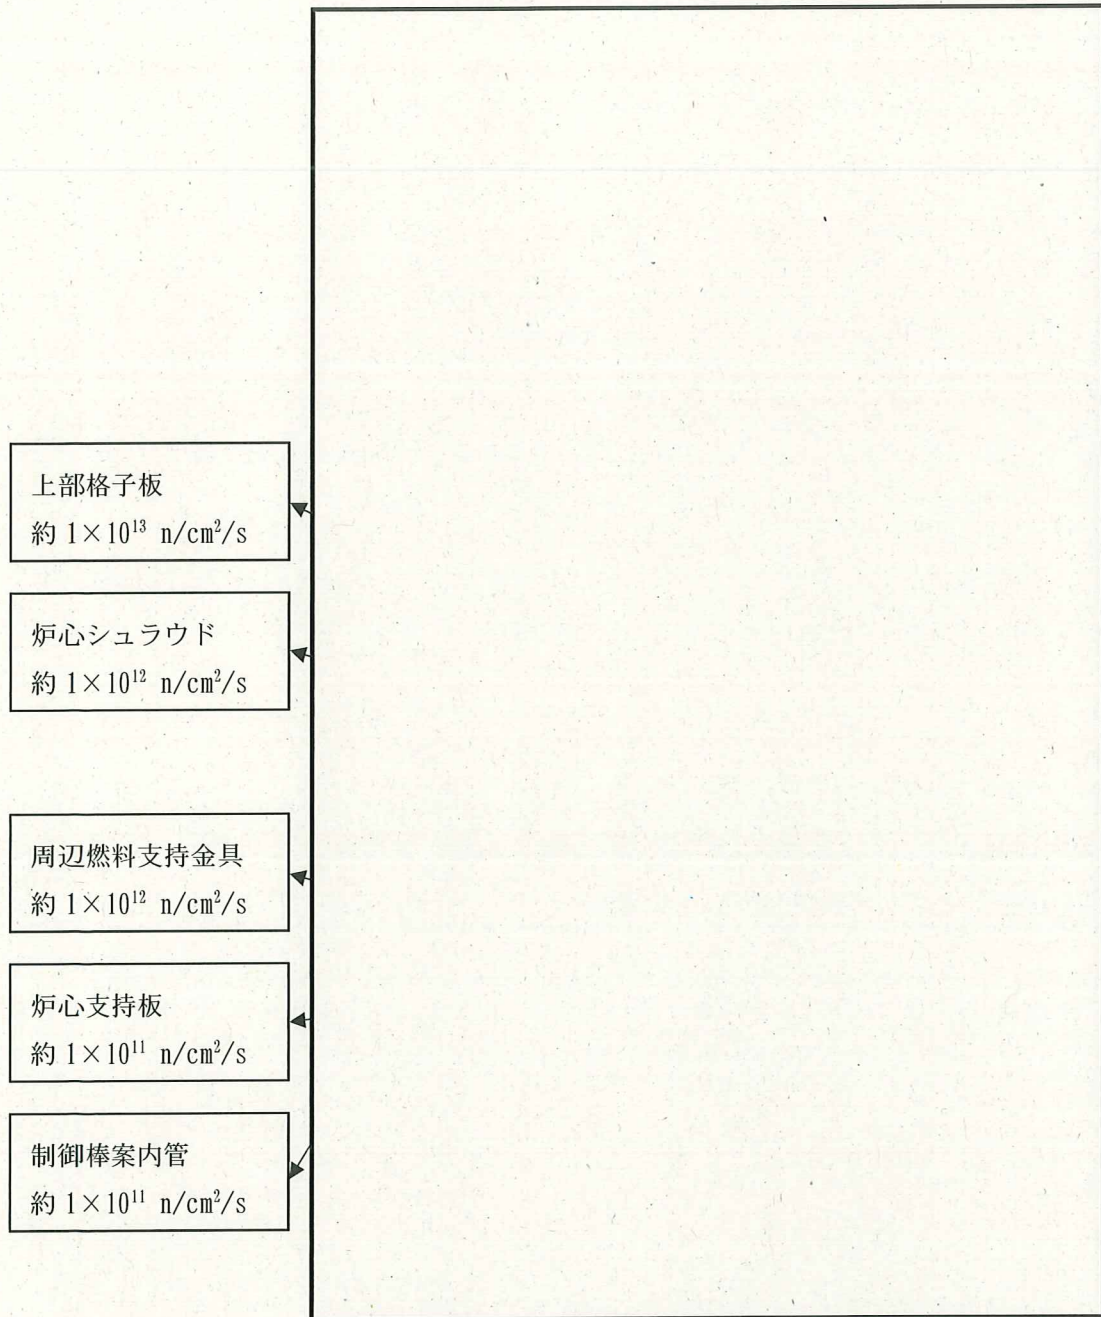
上部格子板
約 $1\times10^{13}$ n/cm$^2$/s

炉心シュラウド
約 $1\times10^{12}$ n/cm$^2$/s

周辺燃料支持金具
約 $1\times10^{12}$ n/cm$^2$/s

炉心支持板
約 $1\times10^{11}$ n/cm$^2$/s

制御棒案内管
約 $1\times10^{11}$ n/cm$^2$/s